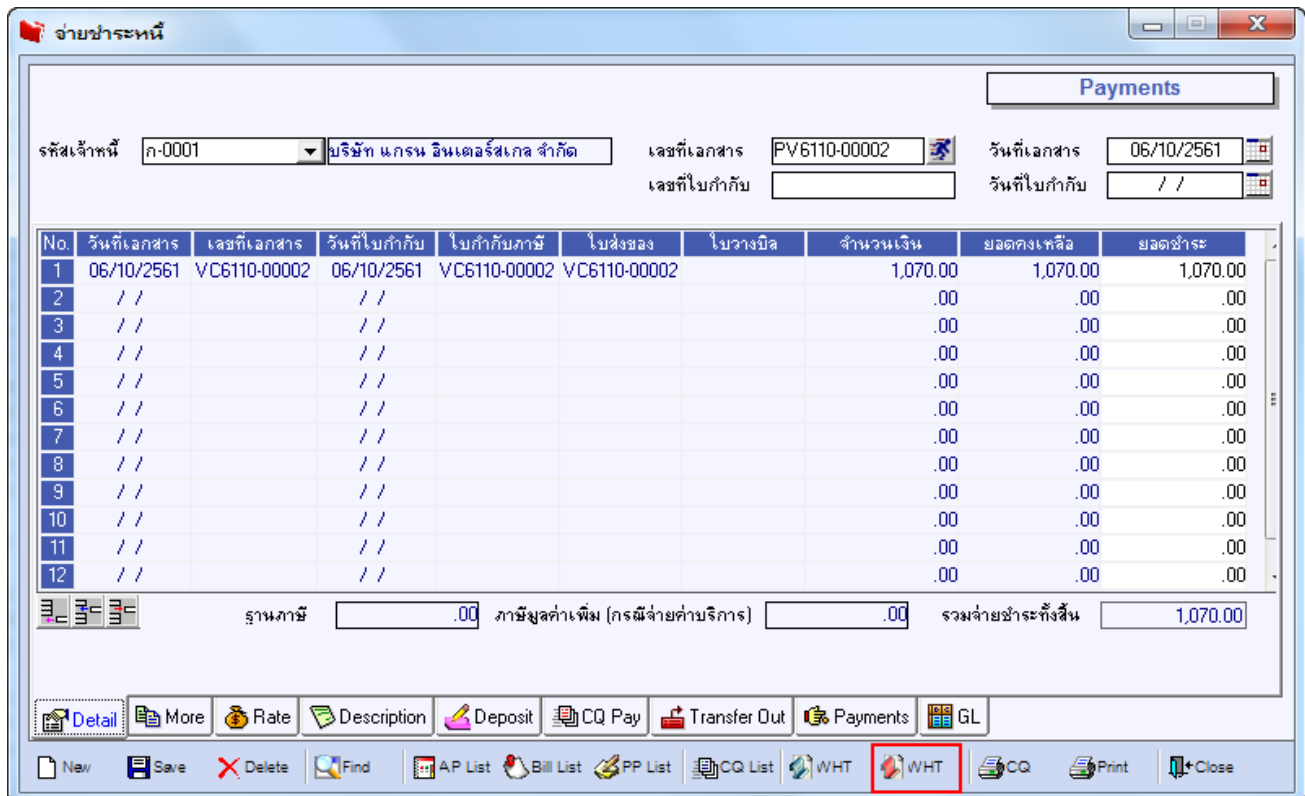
จ่ายชำระหนี้

Payments

รหัสเจ้าหนี้ ก-0001 บริษัท แกรน อินเตอร์สเกล จำกัด

เลขที่เอกสาร PV6110-00002

วันที่เอกสาร 06/10/2561

เลขที่ใบกำกับ

วันที่ใบกำกับ / /

| No. | วันที่เอกสาร | เลขที่เอกสาร | วันที่ใบกำกับ | ใบกำกับภาษี | ใบส่งของ | ใบวางบิล | จำนวนเงิน | ยอดคงเหลือ | ยอดชำระ |
|---|---|---|---|---|---|---|---|---|---|
| 1 | 06/10/2561 | VC6110-00002 | 06/10/2561 | VC6110-00002 | VC6110-00002 | | 1,070.00 | 1,070.00 | 1,070.00 |
| 2 | / / | | / / | | | | .00 | .00 | .00 |
| 3 | / / | | / / | | | | .00 | .00 | .00 |
| 4 | / / | | / / | | | | .00 | .00 | .00 |
| 5 | / / | | / / | | | | .00 | .00 | .00 |
| 6 | / / | | / / | | | | .00 | .00 | .00 |
| 7 | / / | | / / | | | | .00 | .00 | .00 |
| 8 | / / | | / / | | | | .00 | .00 | .00 |
| 9 | / / | | / / | | | | .00 | .00 | .00 |
| 10 | / / | | / / | | | | .00 | .00 | .00 |
| 11 | / / | | / / | | | | .00 | .00 | .00 |
| 12 | / / | | / / | | | | .00 | .00 | .00 |

ฐานภาษี .00 ภาษีมูลค่าเพิ่ม (กรณีจ่ายค่าบริการ) .00 รวมจ่ายชำระทั้งสิ้น 1,070.00

Detail More Rate Description Deposit CQ Pay Transfer Out Payments GL

New Save Delete Find AP List Bill List PP List CQ List WHT WHT CQ Print Close